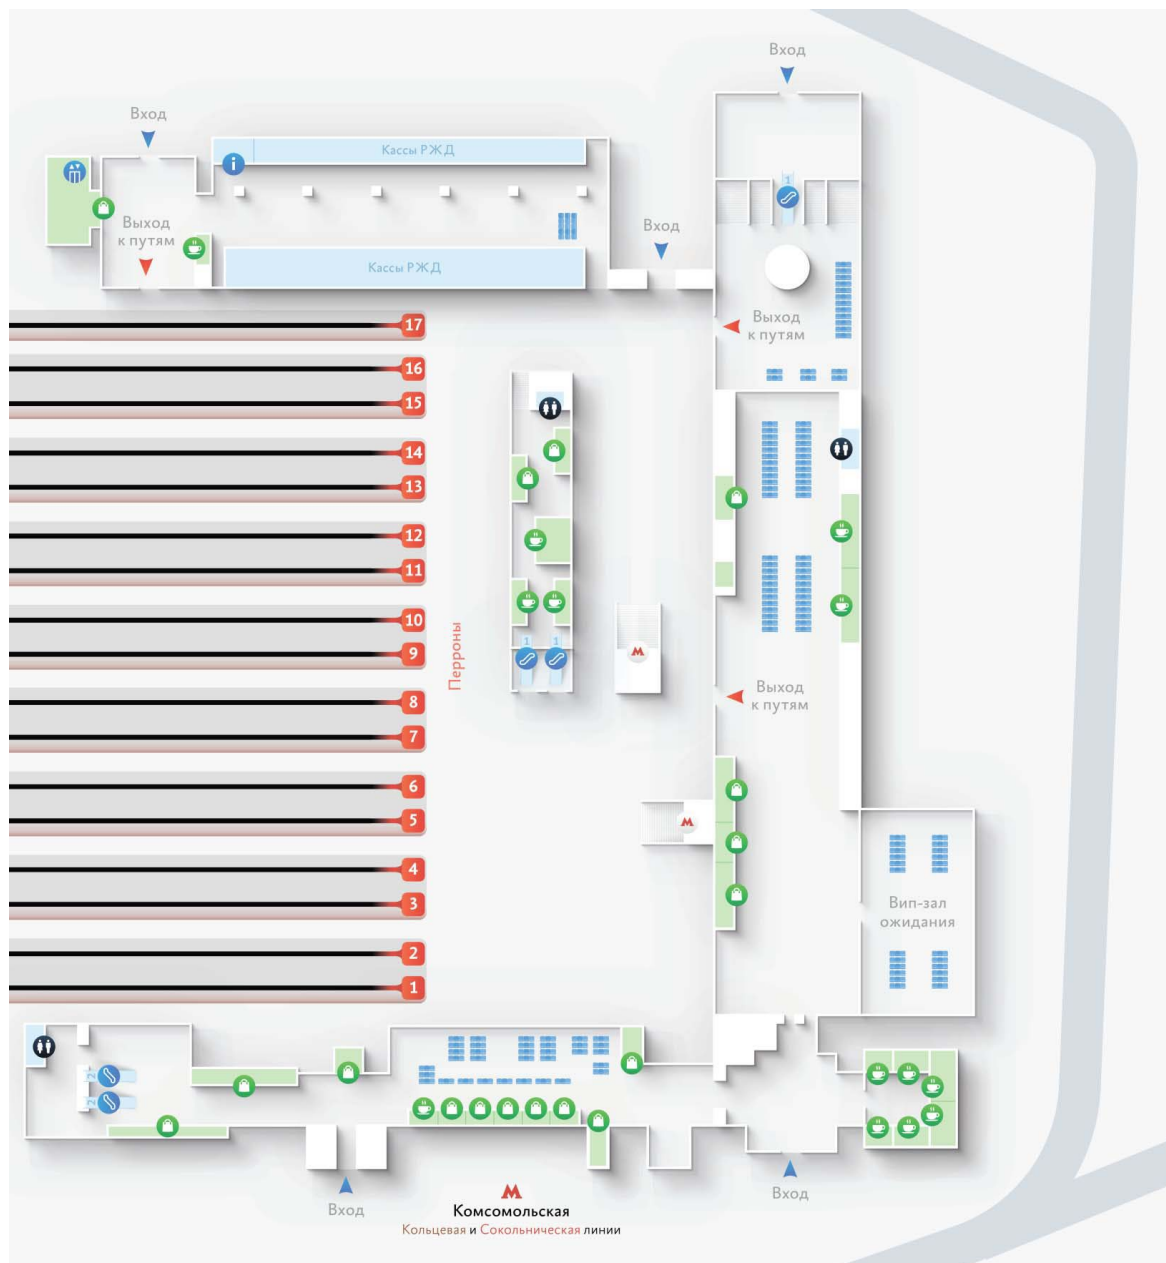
Вход

Вход

Кассы РЖД

Выход к путям

Кассы РЖД

Вход

Выход к путям

17

16

15

14

13

12

11

10

9

8

7

6

5

4

3

2

1

Перроны

М

Выход к путям

М

Вип-зал ожидания

1

1

1

2

2

Вход

Вход

М
Комсомольская
Кольцевая и Сокольническая линии